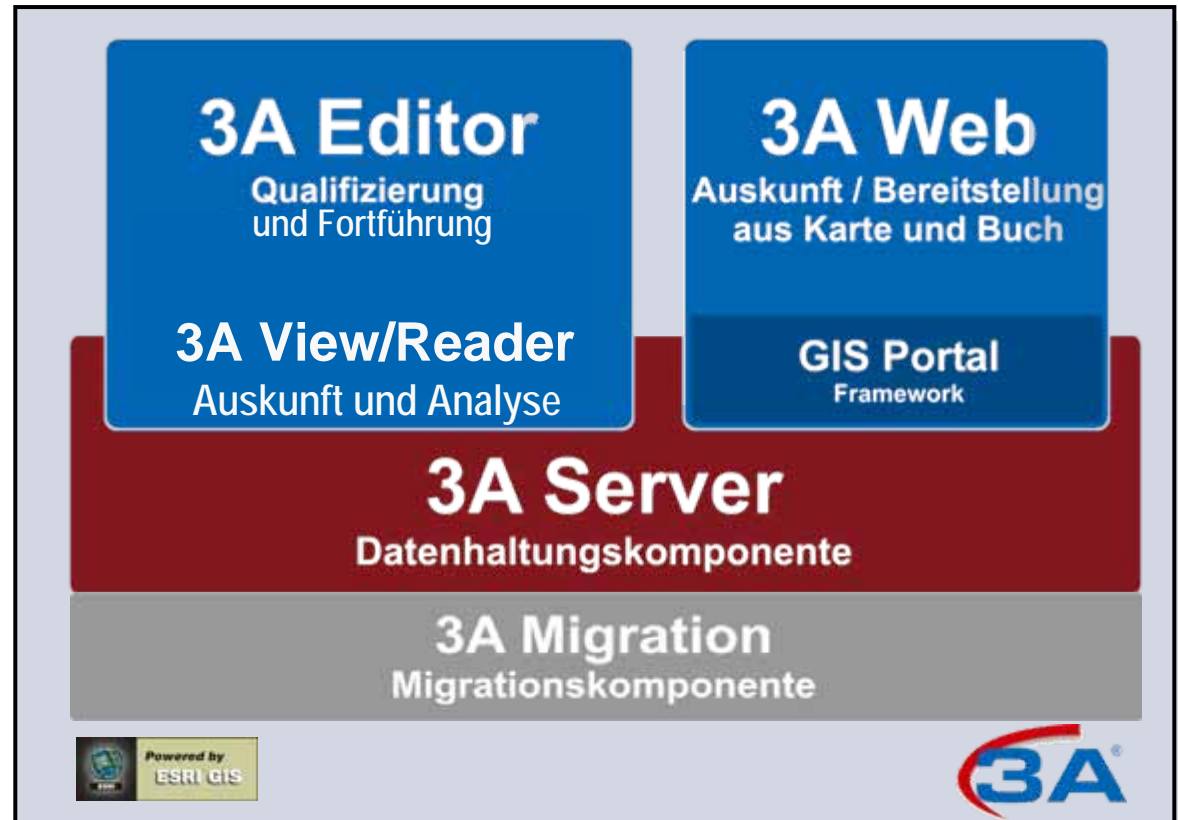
3A Editor
Qualifizierung und Fortführung

3A View/Reader
Auskunft und Analyse

3A Web
Auskunft / Bereitstellung aus Karte und Buch

GIS Portal
Framework

3A Server
Datenhaltungskomponente

3A Migration
Migrationskomponente

Powered by ESRI GIS

3A